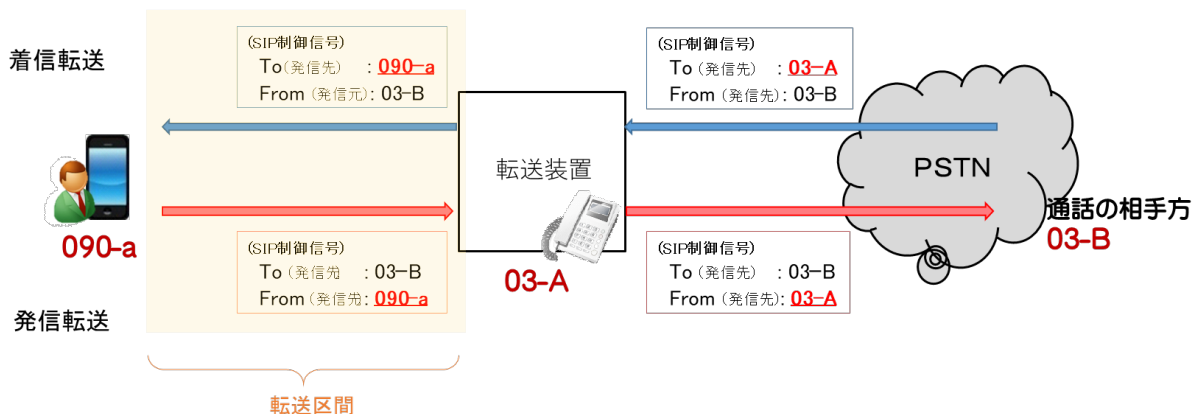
着信転送

(SIP制御信号)
To（着信先） : 090-a
From（発信元）: 03-B

(SIP制御信号)
To（発信先） : 03-A
From（発信先）: 03-B

転送装置

PSTN

通話の相手方
03-B

090-a

(SIP制御信号)
To（発信先 : 03-B
From（発信先: 090-a

03-A

(SIP制御信号)
To（発信先） : 03-B
From（発信先）: 03-A

発信転送

転送区間